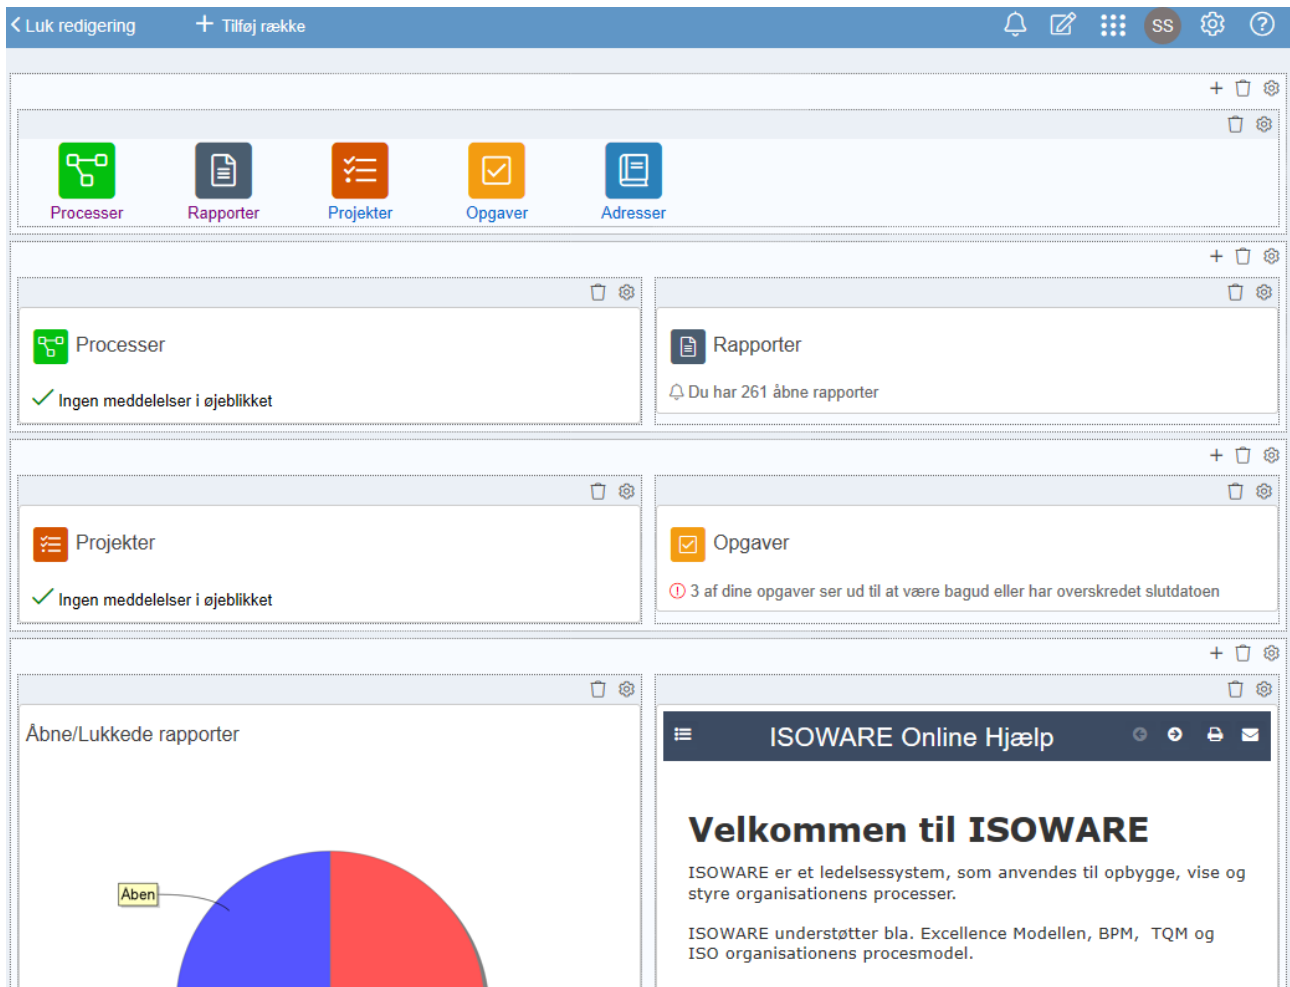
< Luk redigering + Tilføj række SS

Processer Rapporter Projekter Opgaver Adresser

Processer
Ingen meddelelser i øjeblikket

Rapporter
Du har 261 åbne rapporter

Projekter
Ingen meddelelser i øjeblikket

Opgaver
3 af dine opgaver ser ud til at være bagud eller har overskredet slutdatoen

Åbne/Lukkede rapporter

Åben

ISOWARE Online Hjælp

Velkommen til ISOWARE

ISOWARE er et ledelsessystem, som anvendes til opbygge, vise og styre organisationens processer.

ISOWARE understøtter bla. Excellence Modellen, BPM, TQM og ISO organisationens procesmodel.